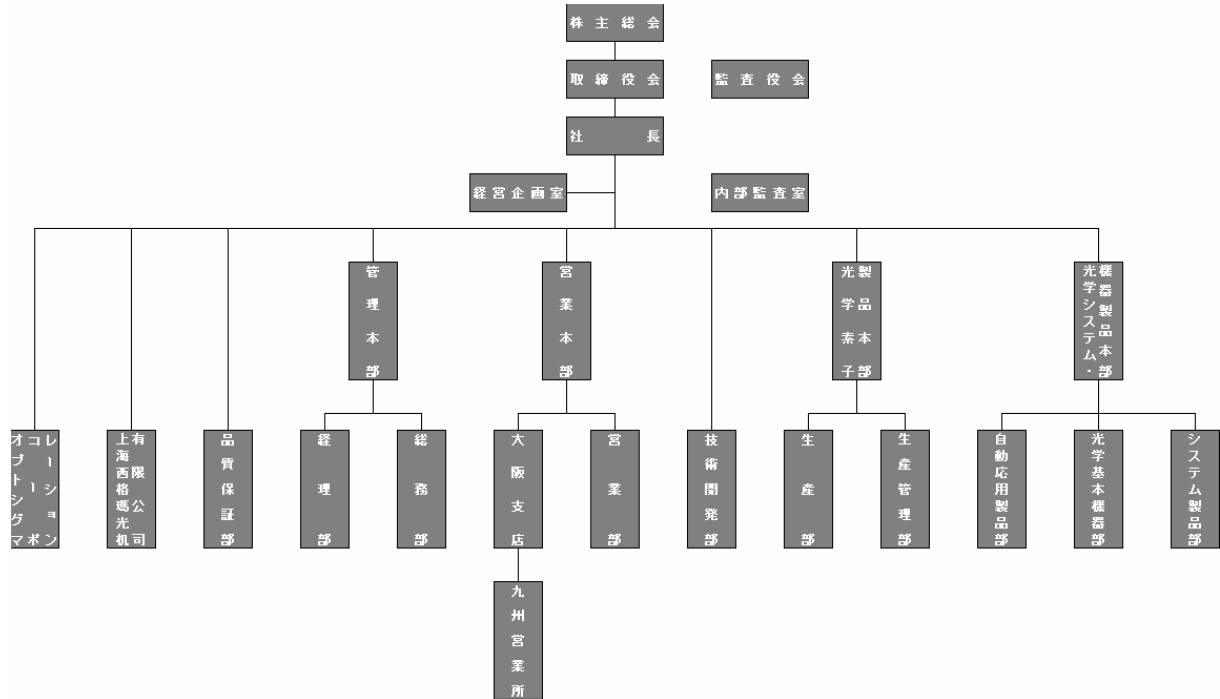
株主総会

取締役会

監査役会

社長

経営企画室

内部監査室

シグマ光機オプトレーション

上海西格瑪光机有限公司

品質保証部

管理本部

経理部

総務部

営業本部

大阪支店

九州営業所

営業部

技術開発部

光学素子製品本部

生産部

生産管理部

光学システム・機器製品本部

自動応用製品部

光学基本機器部

システム製品部